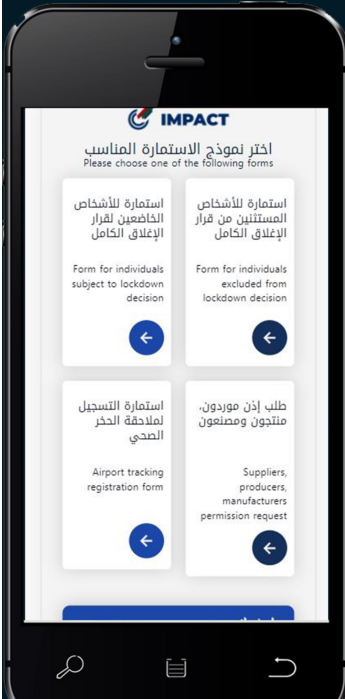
IMPACT

اختر نموذج الاستمارة المناسب
Please choose one of the following forms

استمارة للأشخاص المستثنين من قرار الإغلاق الكامل

Form for individuals excluded from lockdown decision

استمارة للأشخاص الخاضعين لقرار الإغلاق الكامل

Form for individuals subject to lockdown decision

طلب إذن موردون، منتجون ومصنعون

Suppliers, producers, manufacturers permission request

استمارة التسجيل لملاحقة الحخر الصحي

Airport tracking registration form